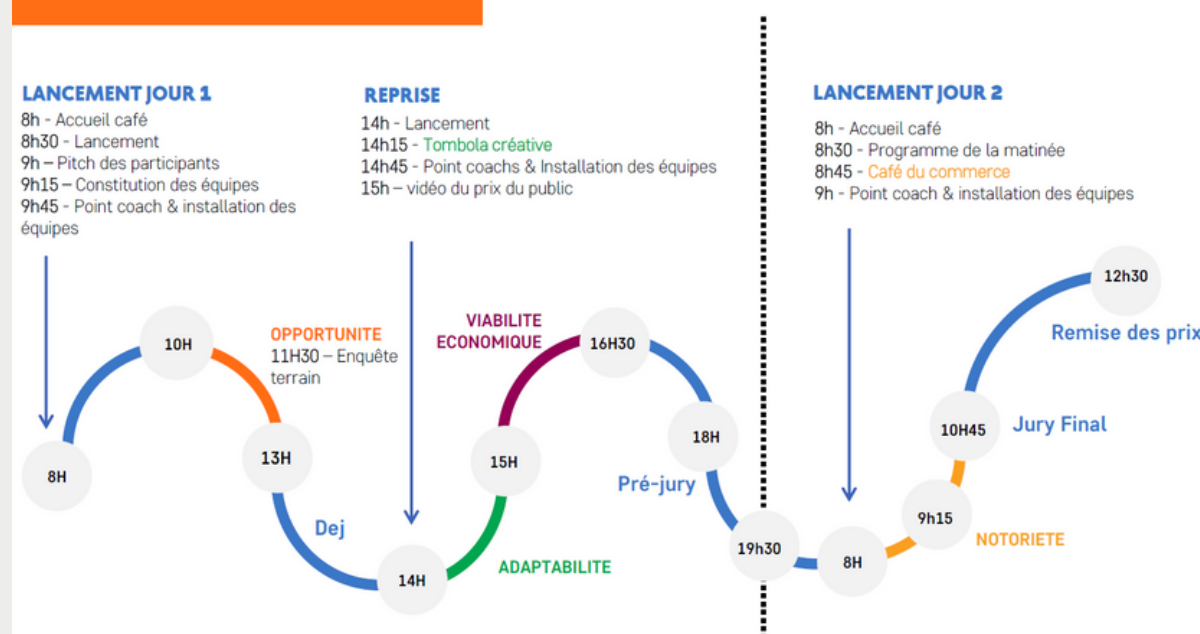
LANCEMENT JOUR 1
8h - Accueil café
8h30 - Lancement
9h – Pitch des participants
9h15 – Constitution des équipes
9h45 - Point coach & installation des équipes

REPRISE
14h - Lancement
14h15 - Tombola créative
14h45 - Point coachs & Installation des équipes
15h – vidéo du prix du public

LANCEMENT JOUR 2
8h - Accueil café
8h30 - Programme de la matinée
8h45 - Café du commerce
9h - Point coach & installation des équipes

8H
10H
OPPORTUNITE
11H30 – Enquête terrain
13H
Dej
14H
ADAPTABILITE
15H
VIABILITE ECONOMIQUE
16H30
18H
Pré-jury
19h30
8H
9h15
NOTORIETE
10H45
Jury Final
12h30
Remise des prix